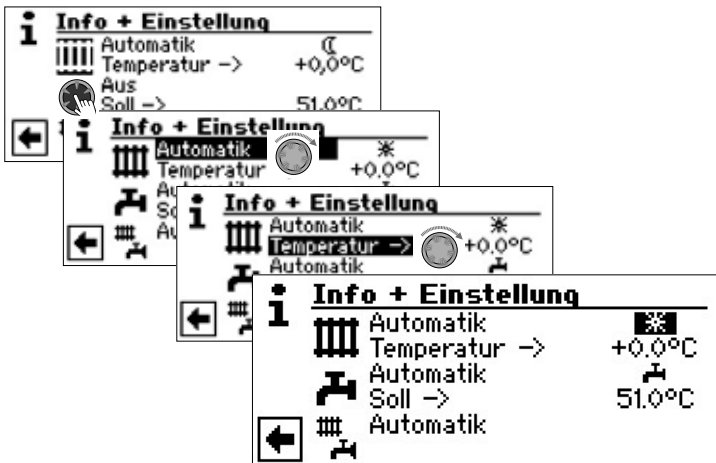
Info + Einstellung
Automatik
Temperatur ->
+0,0°C
Aus
Soll ->
51.0°C

Info + Einstellung
Automatik
Temperatur
+0.0°C
Au
So
Au

Info + Einstellung
Automatik
Temperatur ->
+0.0°C
Automatik

Info + Einstellung
Automatik
Temperatur ->
+0.0°C
Automatik
Soll ->
51.0°C
Automatik